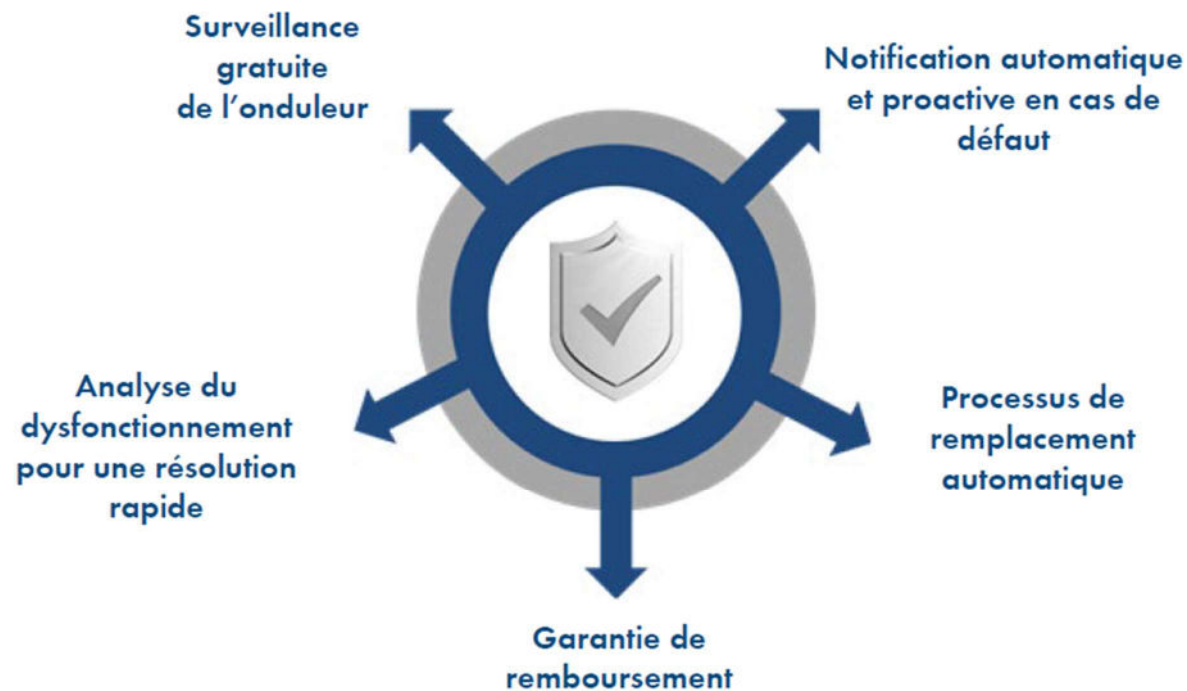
Surveillance gratuite de l’onduleur

Notification automatique et proactive en cas de défaut

Analyse du dysfonctionnement pour une résolution rapide

Processus de remplacement automatique

Garantie de remboursement